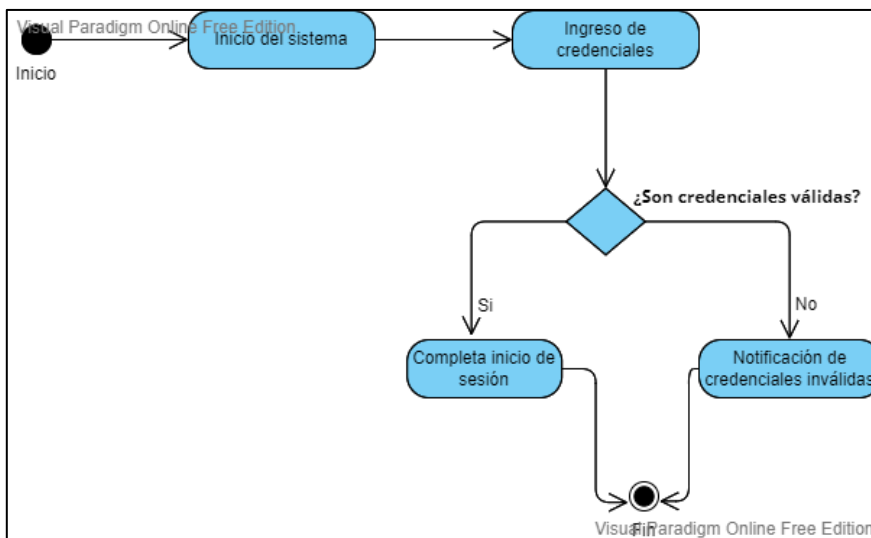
Visual Paradigm Online Free Edition

Inicio

Inicio del sistema

Ingreso de credenciales

¿Son credenciales válidas?

Si

No

Completa inicio de sesión

Notificación de credenciales inválidas

Fin

Visual Paradigm Online Free Edition